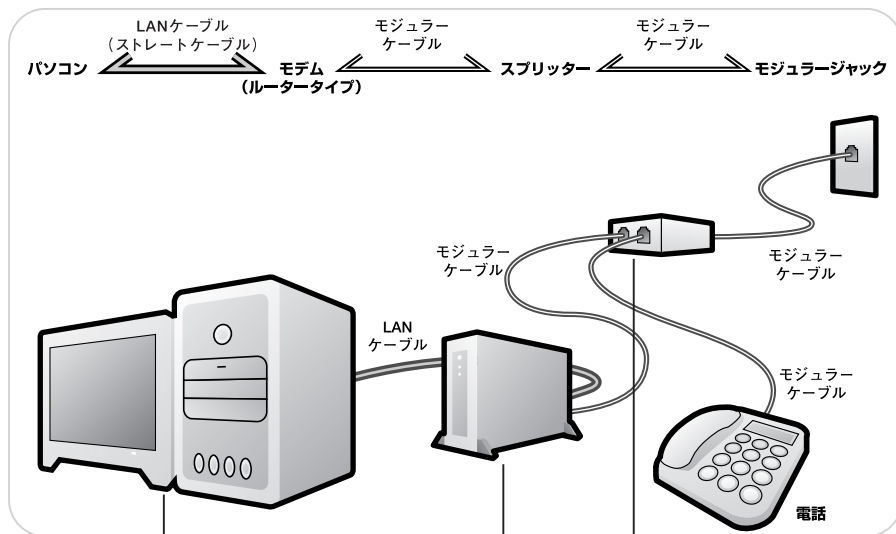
LANケーブル
（ストレートケーブル）

モジュラー
ケーブル

モジュラー
ケーブル

パソコン

モデム
（ルータータイプ）

スプリッター

モジュラージャック

モジュラー
ケーブル

モジュラー
ケーブル

LAN
ケーブル

モジュラー
ケーブル

電話